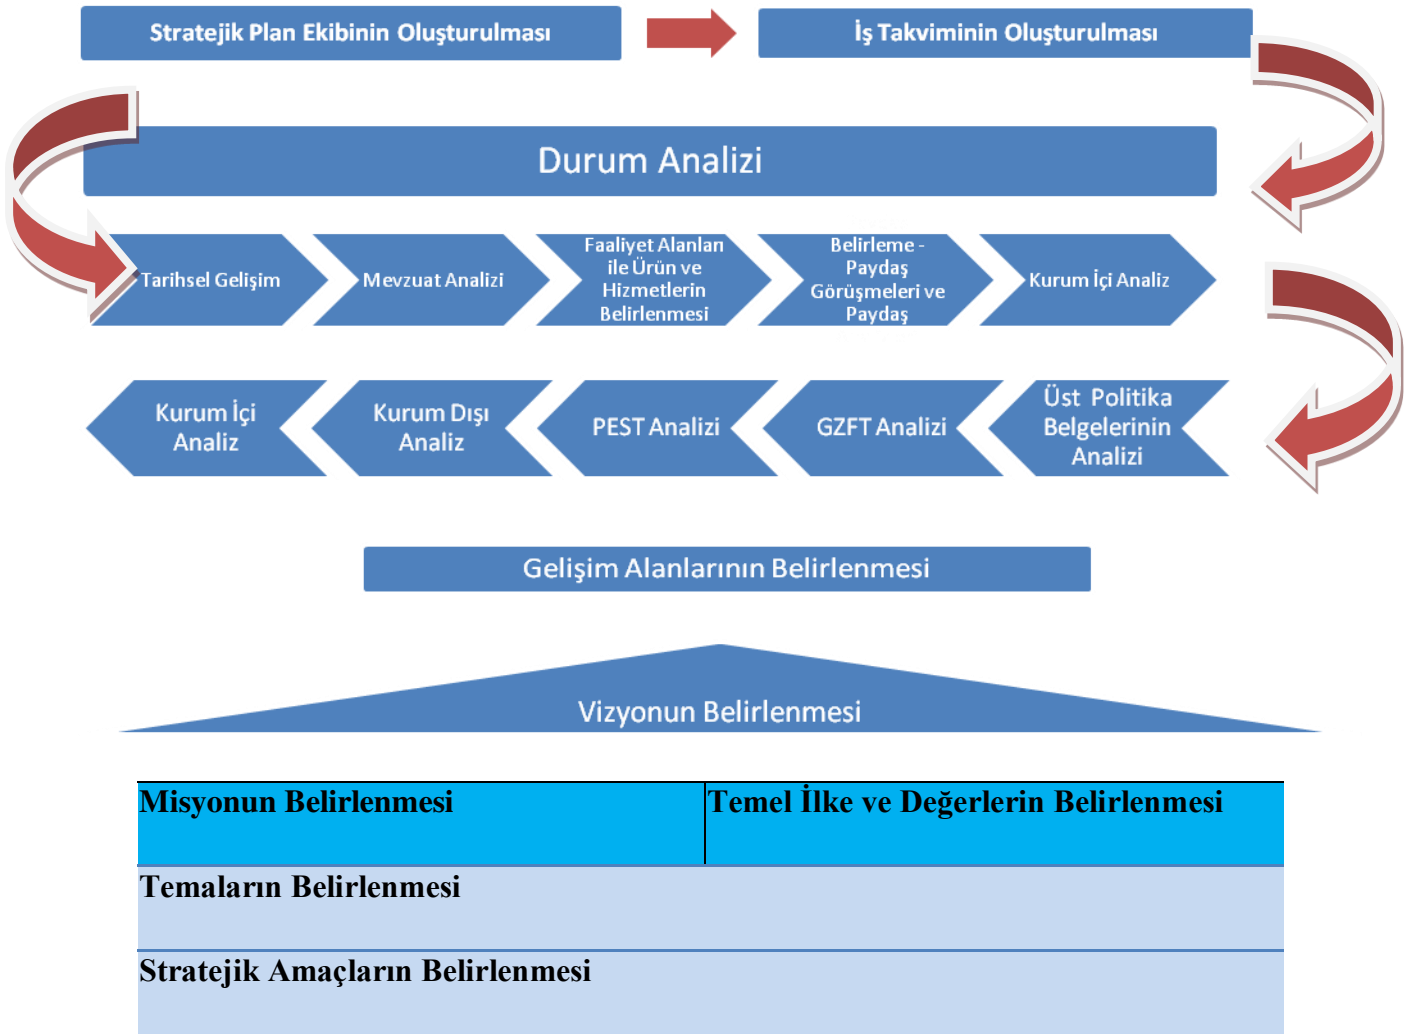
Stratejik Plan Ekibinin Oluşturulması

İş Takviminin Oluşturulması

Durum Analizi

Tarihsel Gelişim

Mevzuat Analizi

Faaliyet Alanları ile Ürün ve Hizmetlerin Belirlenmesi

Belirleme - Paydaş Görüşmeleri ve Paydaş

Kurum İçi Analiz

Kurum İçi Analiz

Kurum Dışı Analiz

PEST Analizi

GZFT Analizi

Üst Politika Belgelerinin Analizi

Gelişim Alanlarının Belirlenmesi

Vizyonun Belirlenmesi

| Misyonun Belirlenmesi | Temel İlke ve Değerlerin Belirlenmesi |
|---|---|
| Temaların Belirlenmesi | |
| Stratejik Amaçların Belirlenmesi | |